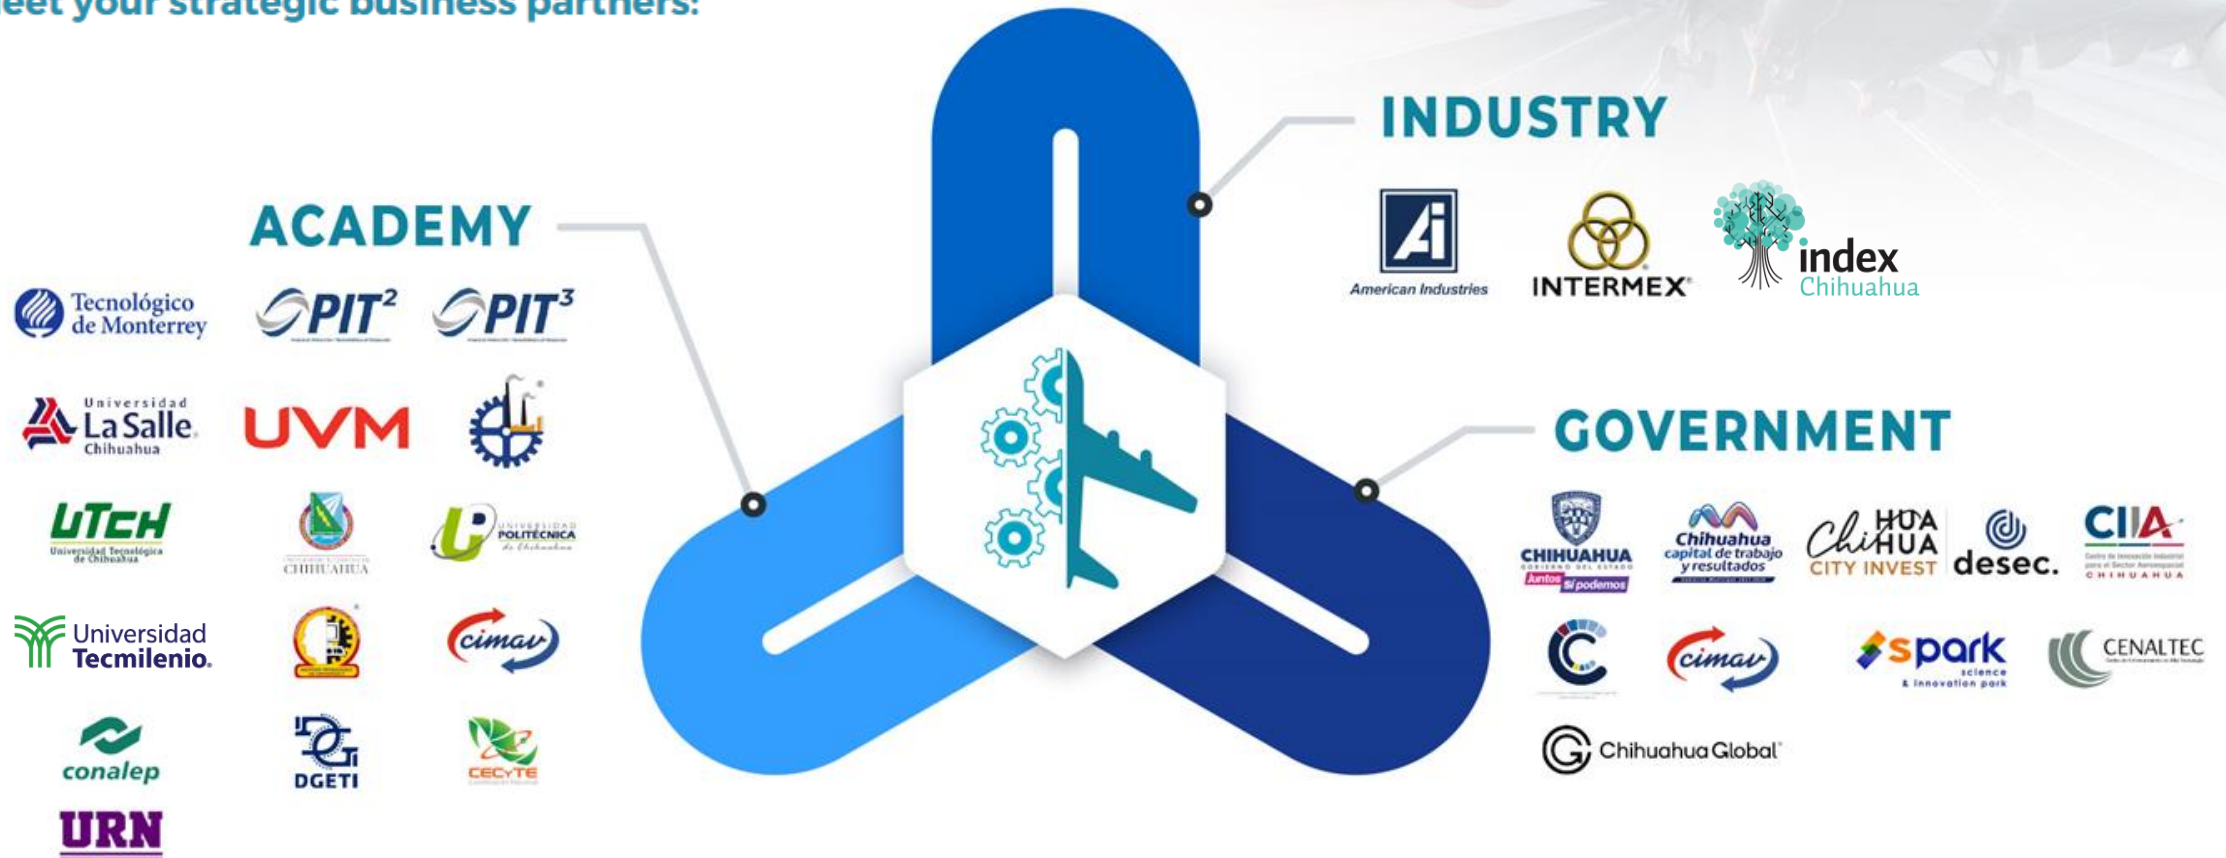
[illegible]eet your strategic business partners:

ACADEMY

Tecnológico de Monterrey

PIT$^2$

PIT$^3$

Universidad La Salle Chihuahua

UVM

UTCH Universidad Tecnológica de Chihuahua

CHIHUAHUA

Universidad Politécnica de Chihuahua

Universidad Tecmilenio.

cimav

conalep

DGETI

CECyTE

URN

INDUSTRY

American Industries

INTERMEX

index Chihuahua

GOVERNMENT

CHIHUAHUA Gobierno del Estado Juntos Sí podemos

Chihuahua capital de trabajo y resultados

Chihuahua City Invest

desec.

CIIA Centro de Innovación Industrial para el Sector Aeroespacial CHIHUAHUA

cimav

spark science & innovation park

CENALTEC

Chihuahua Global